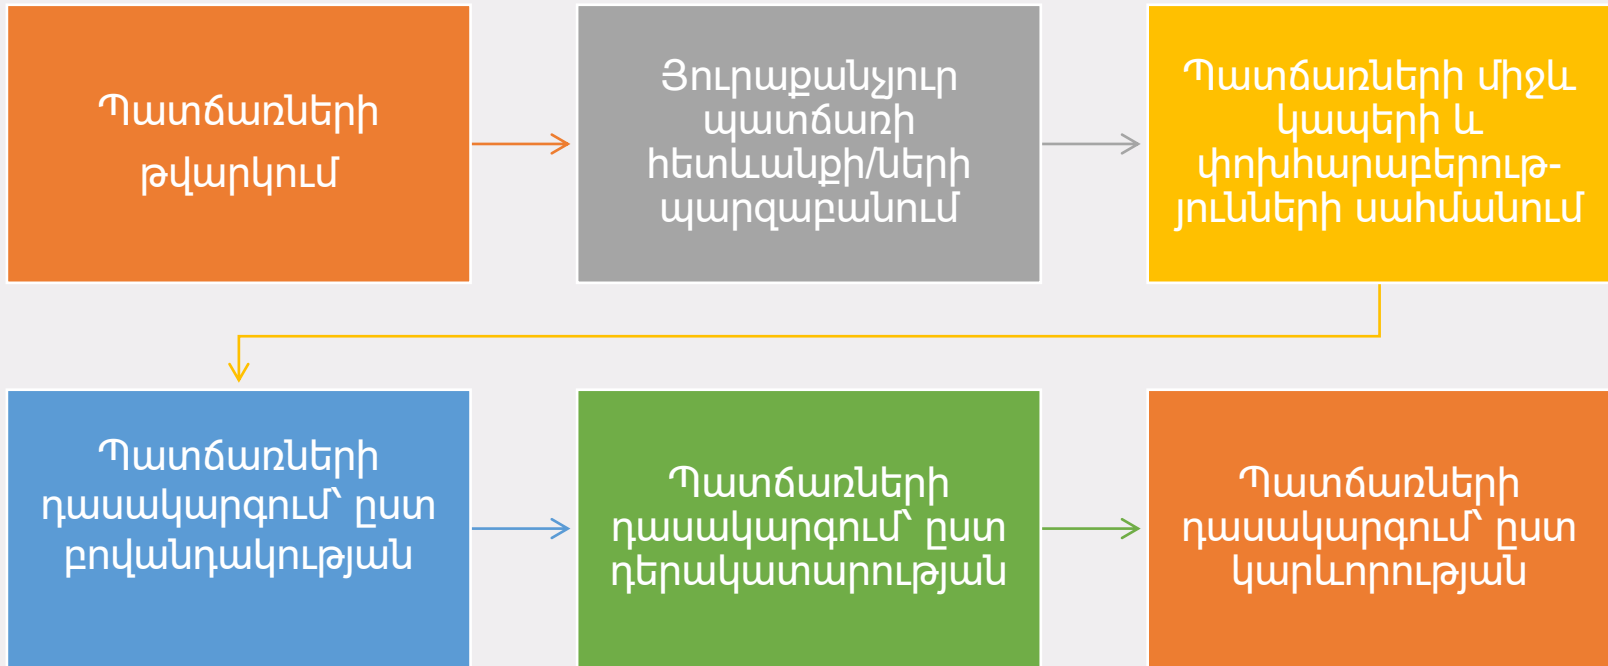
Պատճառների թվարկում

Յուրաքանչյուր պատճառի հետևանքի/ների պարզաբանում

Պատճառների միջև կապերի և փոխհարաբերությունների սահմանում

Պատճառների դասակարգում՝ ըստ բովանդակության

Պատճառների դասակարգում՝ ըստ դերակատարության

Պատճառների դասակարգում՝ ըստ կարևորության